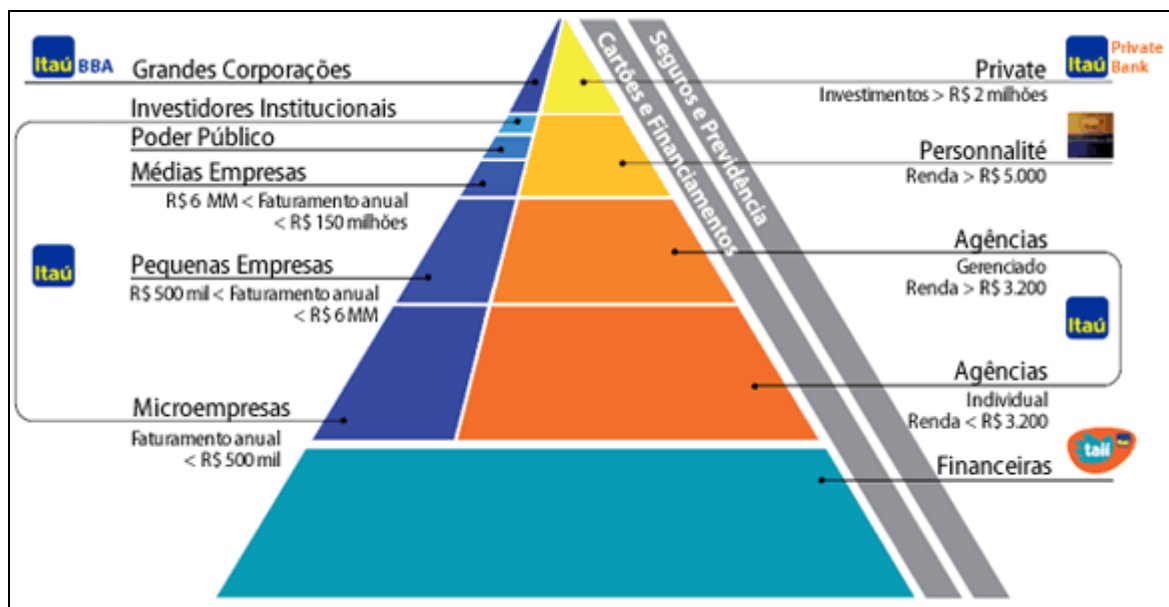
Itaú BBA

Grandes Corporações

Investidores Institucionais

Poder Público

Médias Empresas

R$ 6 MM < Faturamento anual < R$ 150 milhões

Itaú

Pequenas Empresas

R$ 500 mil < Faturamento anual < R$ 6 MM

Microempresas

Faturamento anual < R$ 500 mil

Cartões e Financiamentos

Seguros e Previdência

Itaú Private Bank

Private

Investimentos > R$ 2 milhões

Personnalité

Renda > R$ 5.000

Agências

Gerenciado

Renda > R$ 3.200

Itaú

Agências

Individual

Renda < R$ 3.200

taií

Financeiras